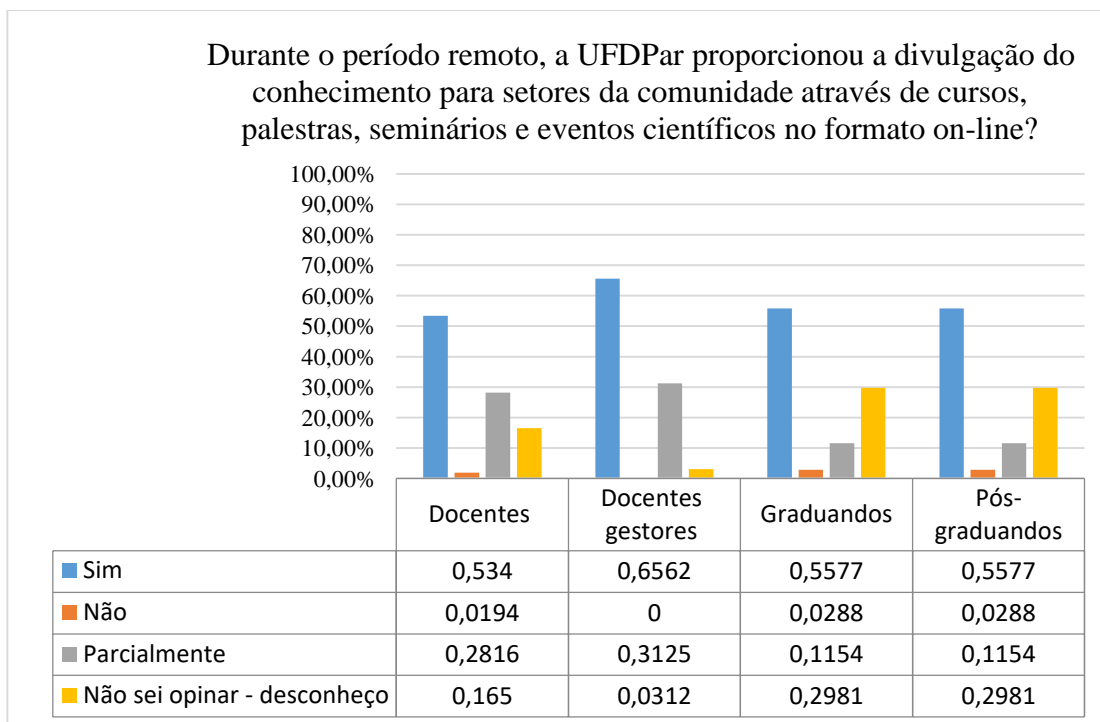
Durante o período remoto, a UFDPar proporcionou a divulgação do conhecimento para setores da comunidade através de cursos, palestras, seminários e eventos científicos no formato on-line?

100,00%
90,00%
80,00%
70,00%
60,00%
50,00%
40,00%
30,00%
20,00%
10,00%
0,00%

| | Docentes | Docentes gestores | Graduandos | Pós-graduandos |
|---|---|---|---|---|
| Sim | 0,534 | 0,6562 | 0,5577 | 0,5577 |
| Não | 0,0194 | 0 | 0,0288 | 0,0288 |
| Parcialmente | 0,2816 | 0,3125 | 0,1154 | 0,1154 |
| Não sei opinar - desconheço | 0,165 | 0,0312 | 0,2981 | 0,2981 |